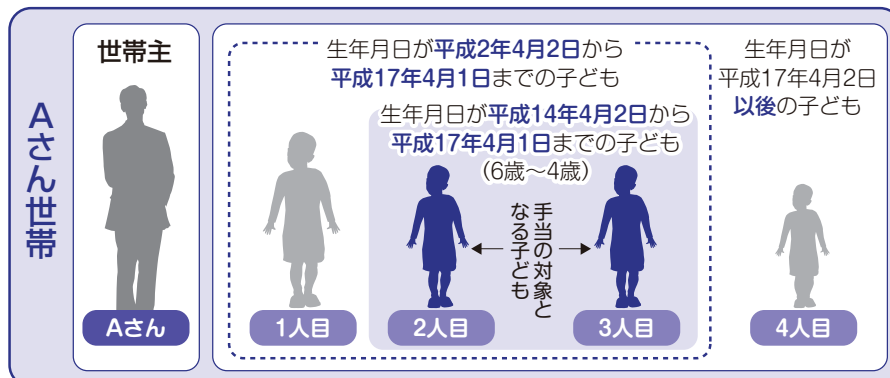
Aさん世帯

世帯主

Aさん

生年月日が平成2年4月2日から平成17年4月1日までの子ども

生年月日が平成14年4月2日から平成17年4月1日までの子ども
(6歳～4歳)

手当の対象となる子ども

1人目

2人目

3人目

生年月日が平成17年4月2日以後の子ども

4人目